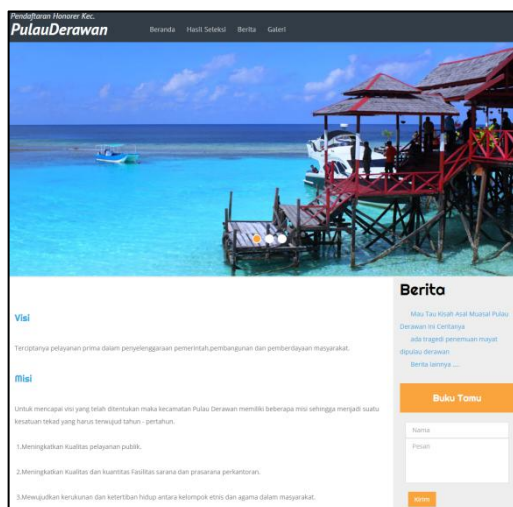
Pendaftaran Honorer Kec.
PulauDerawan

Beranda Hasil Seleksi Berita Galeri

Visi

Terciptanya pelayanan prima dalam penyelenggaraan pemerintah,pembangunan dan pemberdayaan masyarakat.

Misi

Untuk mencapai visi yang telah ditentukan maka kecamatan Pulau Derawan memiliki beberapa misi sehingga menjadi suatu kesatuan tekad yang harus terwujud tahun - pertahun.

1.Meningkatkan Kualitas pelayanan publik.

2.Meningkatkan Kualitas dan kuantitas Fasilitas sarana dan prasarana perkantoran.

3.Mewujudkan kerukunan dan ketertiban hidup antara kelompok etnis dan agama dalam masyarakat.

Berita

Mau Tau Kisah Asal Muasal Pulau Derawan Ini Caritanya

ada tragedi penemuan mayat dipulau derawan

Berita lainnya .....

Buku Tamu

Nama

Pesan

Kirim